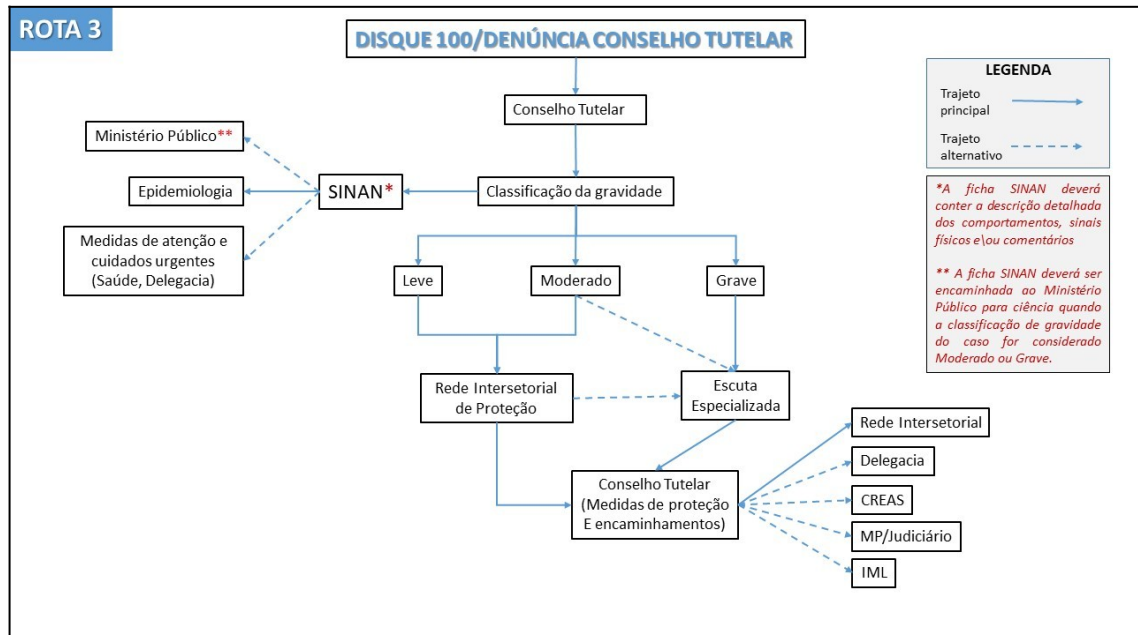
ROTA 3

DISQUE 100/DENÚNCIA CONSELHO TUTELAR

LEGENDA
Trajeto principal
Trajeto alternativo

*A ficha SINAN deverá conter a descrição detalhada dos comportamentos, sinais físicos e\ou comentários

** A ficha SINAN deverá ser encaminhada ao Ministério Público para ciência quando a classificação de gravidade do caso for considerado Moderado ou Grave.

Conselho Tutelar

Ministério Público**

Epidemiologia

Medidas de atenção e cuidados urgentes (Saúde, Delegacia)

SINAN*

Classificação da gravidade

Leve

Moderado

Grave

Rede Intersetorial de Proteção

Escuta Especializada

Conselho Tutelar (Medidas de proteção E encaminhamentos)

Rede Intersetorial

Delegacia

CREAS

MP/Judiciário

IML